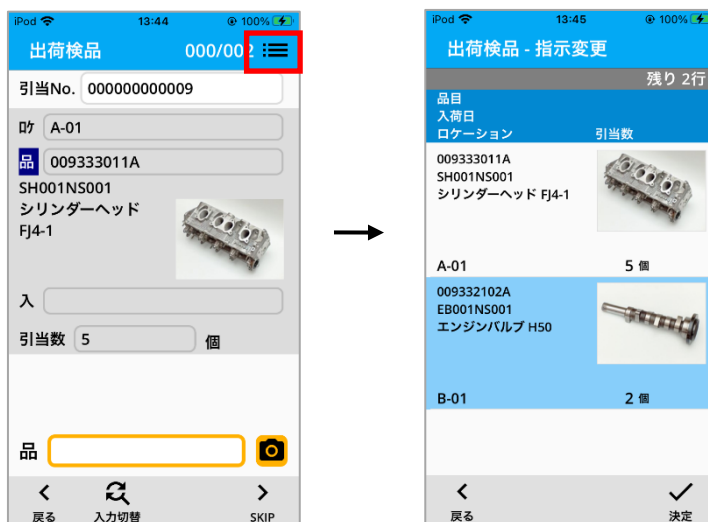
iPod 13:44 100%

出荷検品 000/002

引当No. 000000000009

ロケ A-01

品 009333011A

SH001NS001

シリンダーヘッド FJ4-1

入

引当数 5 個

品

戻る 入力切替 SKIP

iPod 13:45 100%

出荷検品 - 指示変更

残り 2行

品目

入荷日

ロケーション 引当数

009333011A

SH001NS001

シリンダーヘッド FJ4-1

A-01 5 個

009332102A

EB001NS001

エンジンバルブ H50

B-01 2 個

戻る 決定